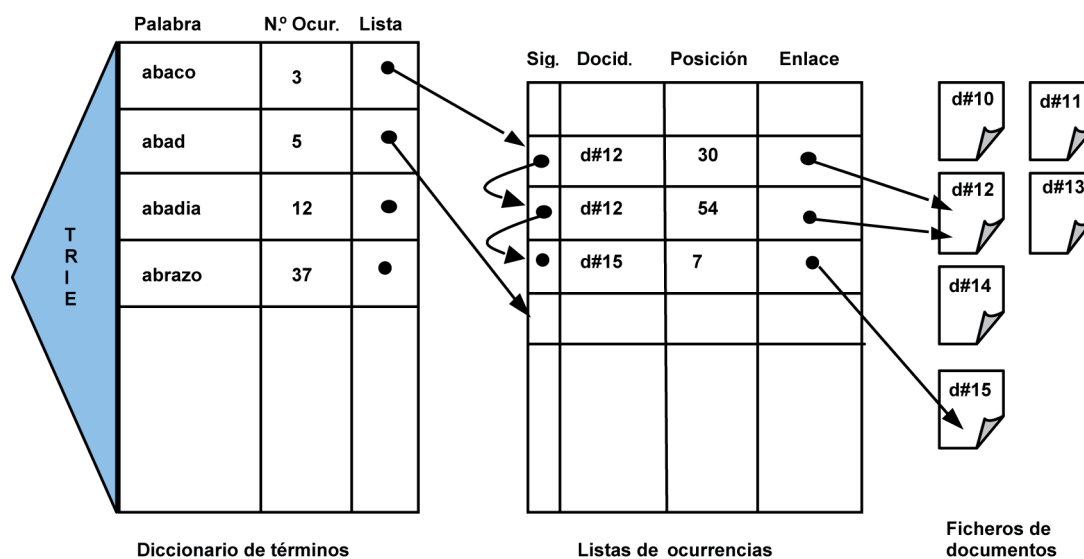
TRIE

| Palabra | N.º Ocur. | Lista |
|---|---|---|
| abaco | 3 | |
| abad | 5 | |
| abadia | 12 | |
| abrazo | 37 | |

Diccionario de términos

| Sig. | Docid. | Posición | Enlace |
|---|---|---|---|
| | | | |
| | d#12 | 30 | |
| | d#12 | 54 | |
| | d#15 | 7 | |

Listas de ocurrencias

d#10
d#11
d#12
d#13
d#14
d#15

Ficheros de documentos